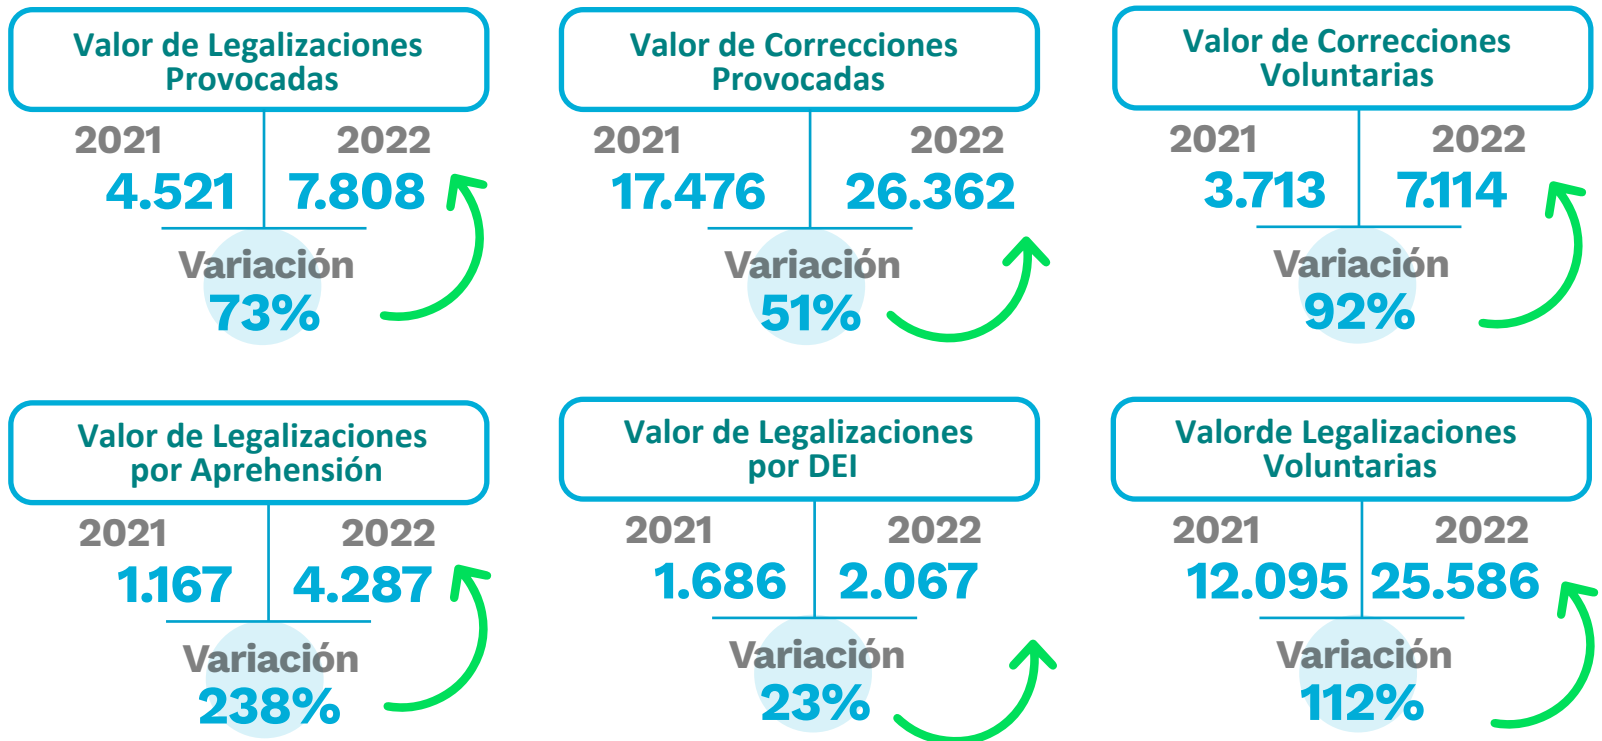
Valor de Legalizaciones Provocadas

2021
4.521

2022
7.808

Variación
73%

Valor de Correcciones Provocadas

2021
17.476

2022
26.362

Variación
51%

Valor de Correcciones Voluntarias

2021
3.713

2022
7.114

Variación
92%

Valor de Legalizaciones por Aprehensión

2021
1.167

2022
4.287

Variación
238%

Valor de Legalizaciones por DEI

2021
1.686

2022
2.067

Variación
23%

Valorde Legalizaciones Voluntarias

2021
12.095

2022
25.586

Variación
112%